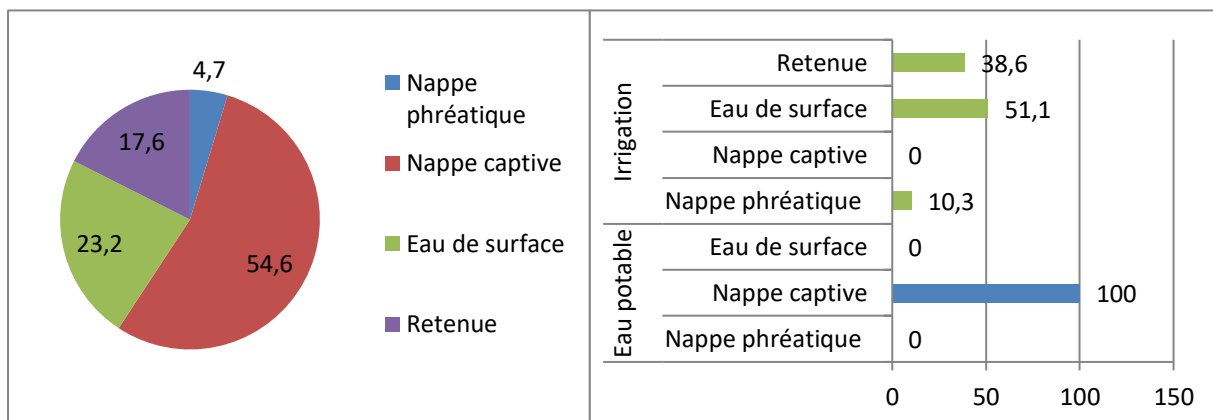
4,7
17,6
23,2
54,6

Nappe phréatique
Nappe captive
Eau de surface
Retenue

Irrigation
Retenue 38,6
Eau de surface 51,1
Nappe captive 0
Nappe phréatique 10,3
Eau potable
Eau de surface 0
Nappe captive 100
Nappe phréatique 0

0 50 100 150